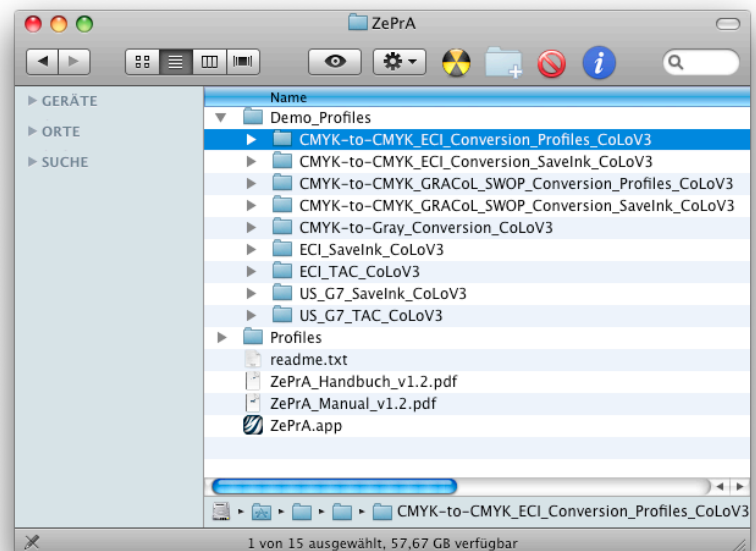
ZePrA

GERÄTE
ORTE
SUCHE

Name
Demo_Profiles
CMYK-to-CMYK_ECI_Conversion_Profiles_CoLoV3
CMYK-to-CMYK_ECI_Conversion_SaveInk_CoLoV3
CMYK-to-CMYK_GRACoL_SWOP_Conversion_Profiles_CoLoV3
CMYK-to-CMYK_GRACoL_SWOP_Conversion_SaveInk_CoLoV3
CMYK-to-Gray_Conversion_CoLoV3
ECI_SaveInk_CoLoV3
ECI_TAC_CoLoV3
US_G7_SaveInk_CoLoV3
US_G7_TAC_CoLoV3
Profiles
readme.txt
ZePrA_Handbuch_v1.2.pdf
ZePrA_Manual_v1.2.pdf
ZePrA.app

CMYK-to-CMYK_ECI_Conversion_Profiles_CoLoV3

1 von 15 ausgewählt, 57,67 GB verfügbar